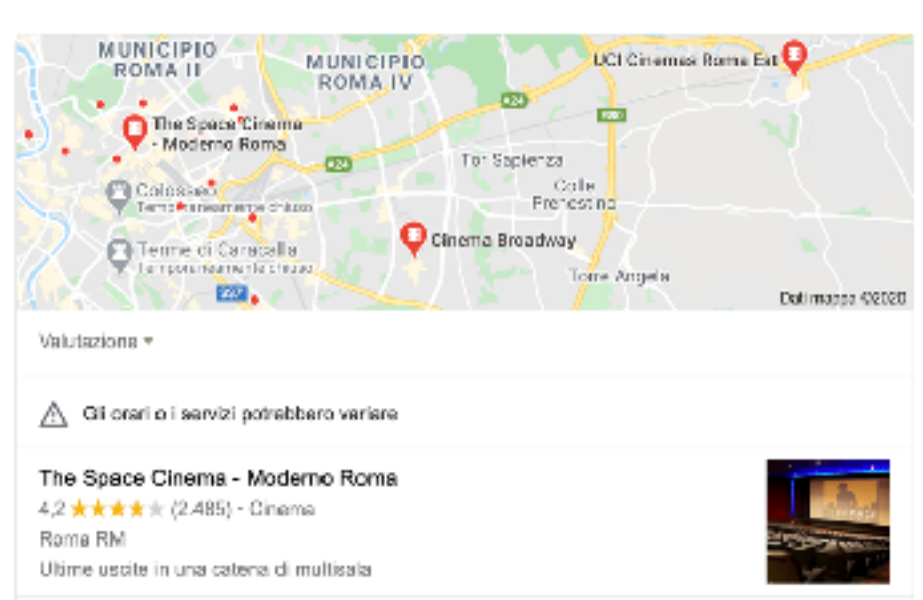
MUNICIPIO ROMA II

MUNICIPIO ROMA IV

UCI Cinemas Roma Est

A24

A24

The Space Cinema - Moderno Roma

Colosseo
Temporaneamente chiuso

Tor Sapienza

Colle Prenestino

Cinema Broadway

Terme di Caracalla
Temporaneamente chiuso

Torre Angela

Dati mappa ©2020

Valutazione ▾

Gli orari o i servizi potrebbero variare

The Space Cinema - Moderno Roma
4,2 ★★★★★ (2.485) · Cinema
Roma RM
Ultime uscite in una catena di multisala